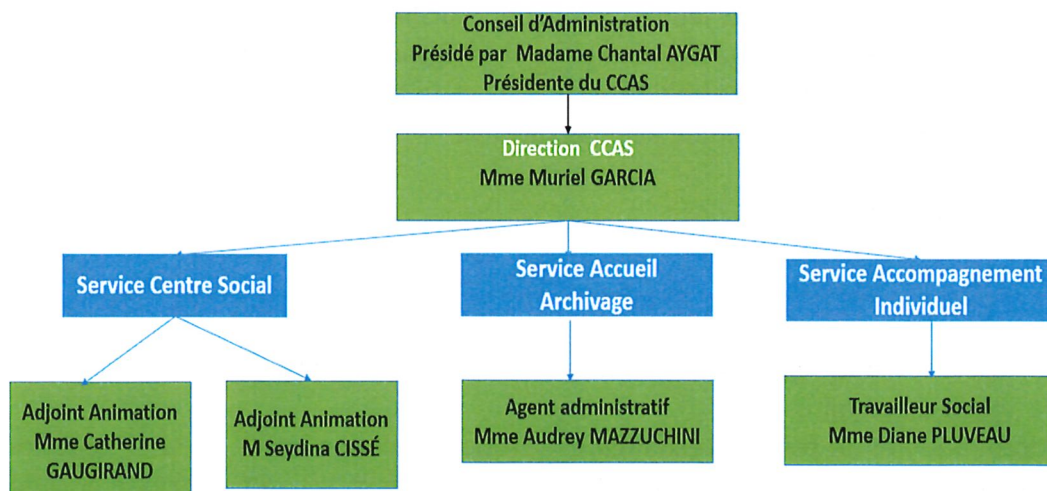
Conseil d'Administration
Présidé par Madame Chantal AYGAT
Présidente du CCAS

Direction CCAS
Mme Muriel GARCIA

Service Centre Social

Service Accueil
Archivage

Service Accompagnement
Individuel

Adjoint Animation
Mme Catherine
GAUGIRAND

Adjoint Animation
M Seydina CISSÉ

Agent administratif
Mme Audrey MAZZUCHINI

Travailleur Social
Mme Diane PLUVEAU